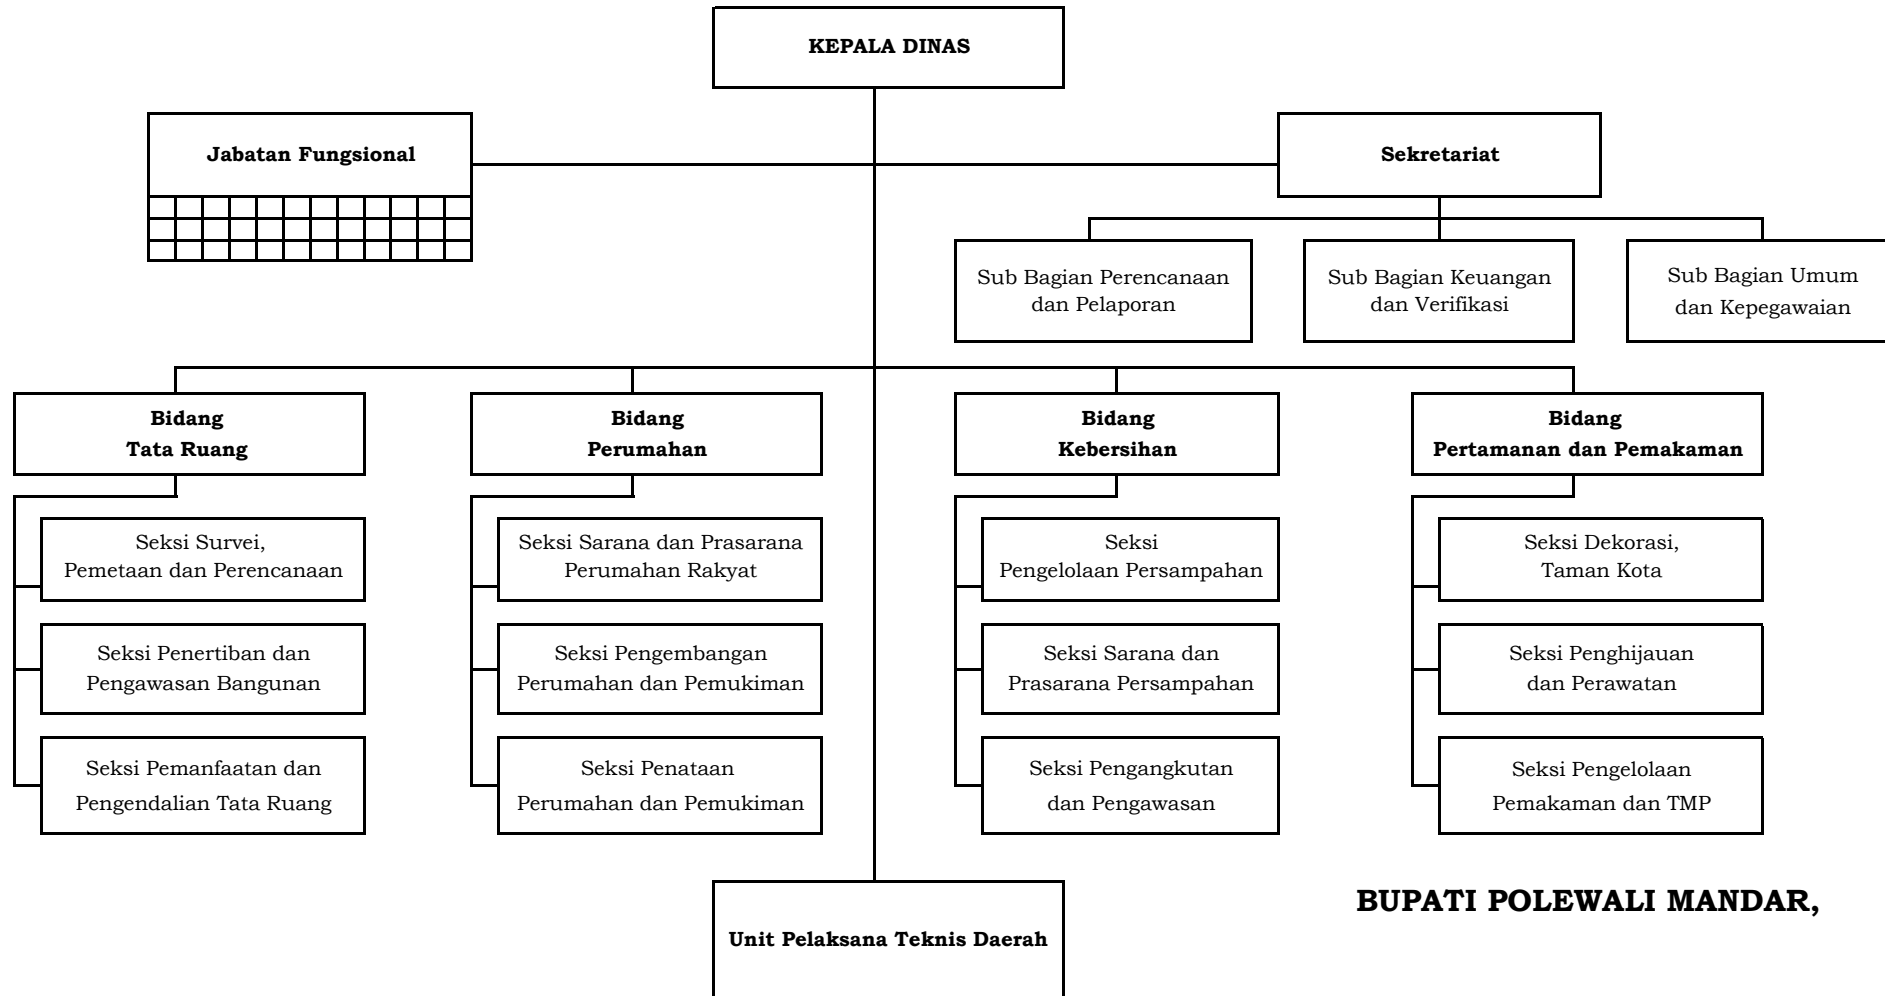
KEPALA DINAS

Jabatan Fungsional

Sekretariat

Sub Bagian Perencanaan dan Pelaporan

Sub Bagian Keuangan dan Verifikasi

Sub Bagian Umum dan Kepegawaian

Bidang Tata Ruang

Seksi Survei, Pemetaan dan Perencanaan

Seksi Penertiban dan Pengawasan Bangunan

Seksi Pemanfaatan dan Pengendalian Tata Ruang

Bidang Perumahan

Seksi Sarana dan Prasarana Perumahan Rakyat

Seksi Pengembangan Perumahan dan Pemukiman

Seksi Penataan Perumahan dan Pemukiman

Bidang Kebersihan

Seksi Pengelolaan Persampahan

Seksi Sarana dan Prasarana Persampahan

Seksi Pengangkutan dan Pengawasan

Bidang Pertamanan dan Pemakaman

Seksi Dekorasi, Taman Kota

Seksi Penghijauan dan Perawatan

Seksi Pengelolaan Pemakaman dan TMP

Unit Pelaksana Teknis Daerah

BUPATI POLEWALI MANDAR,